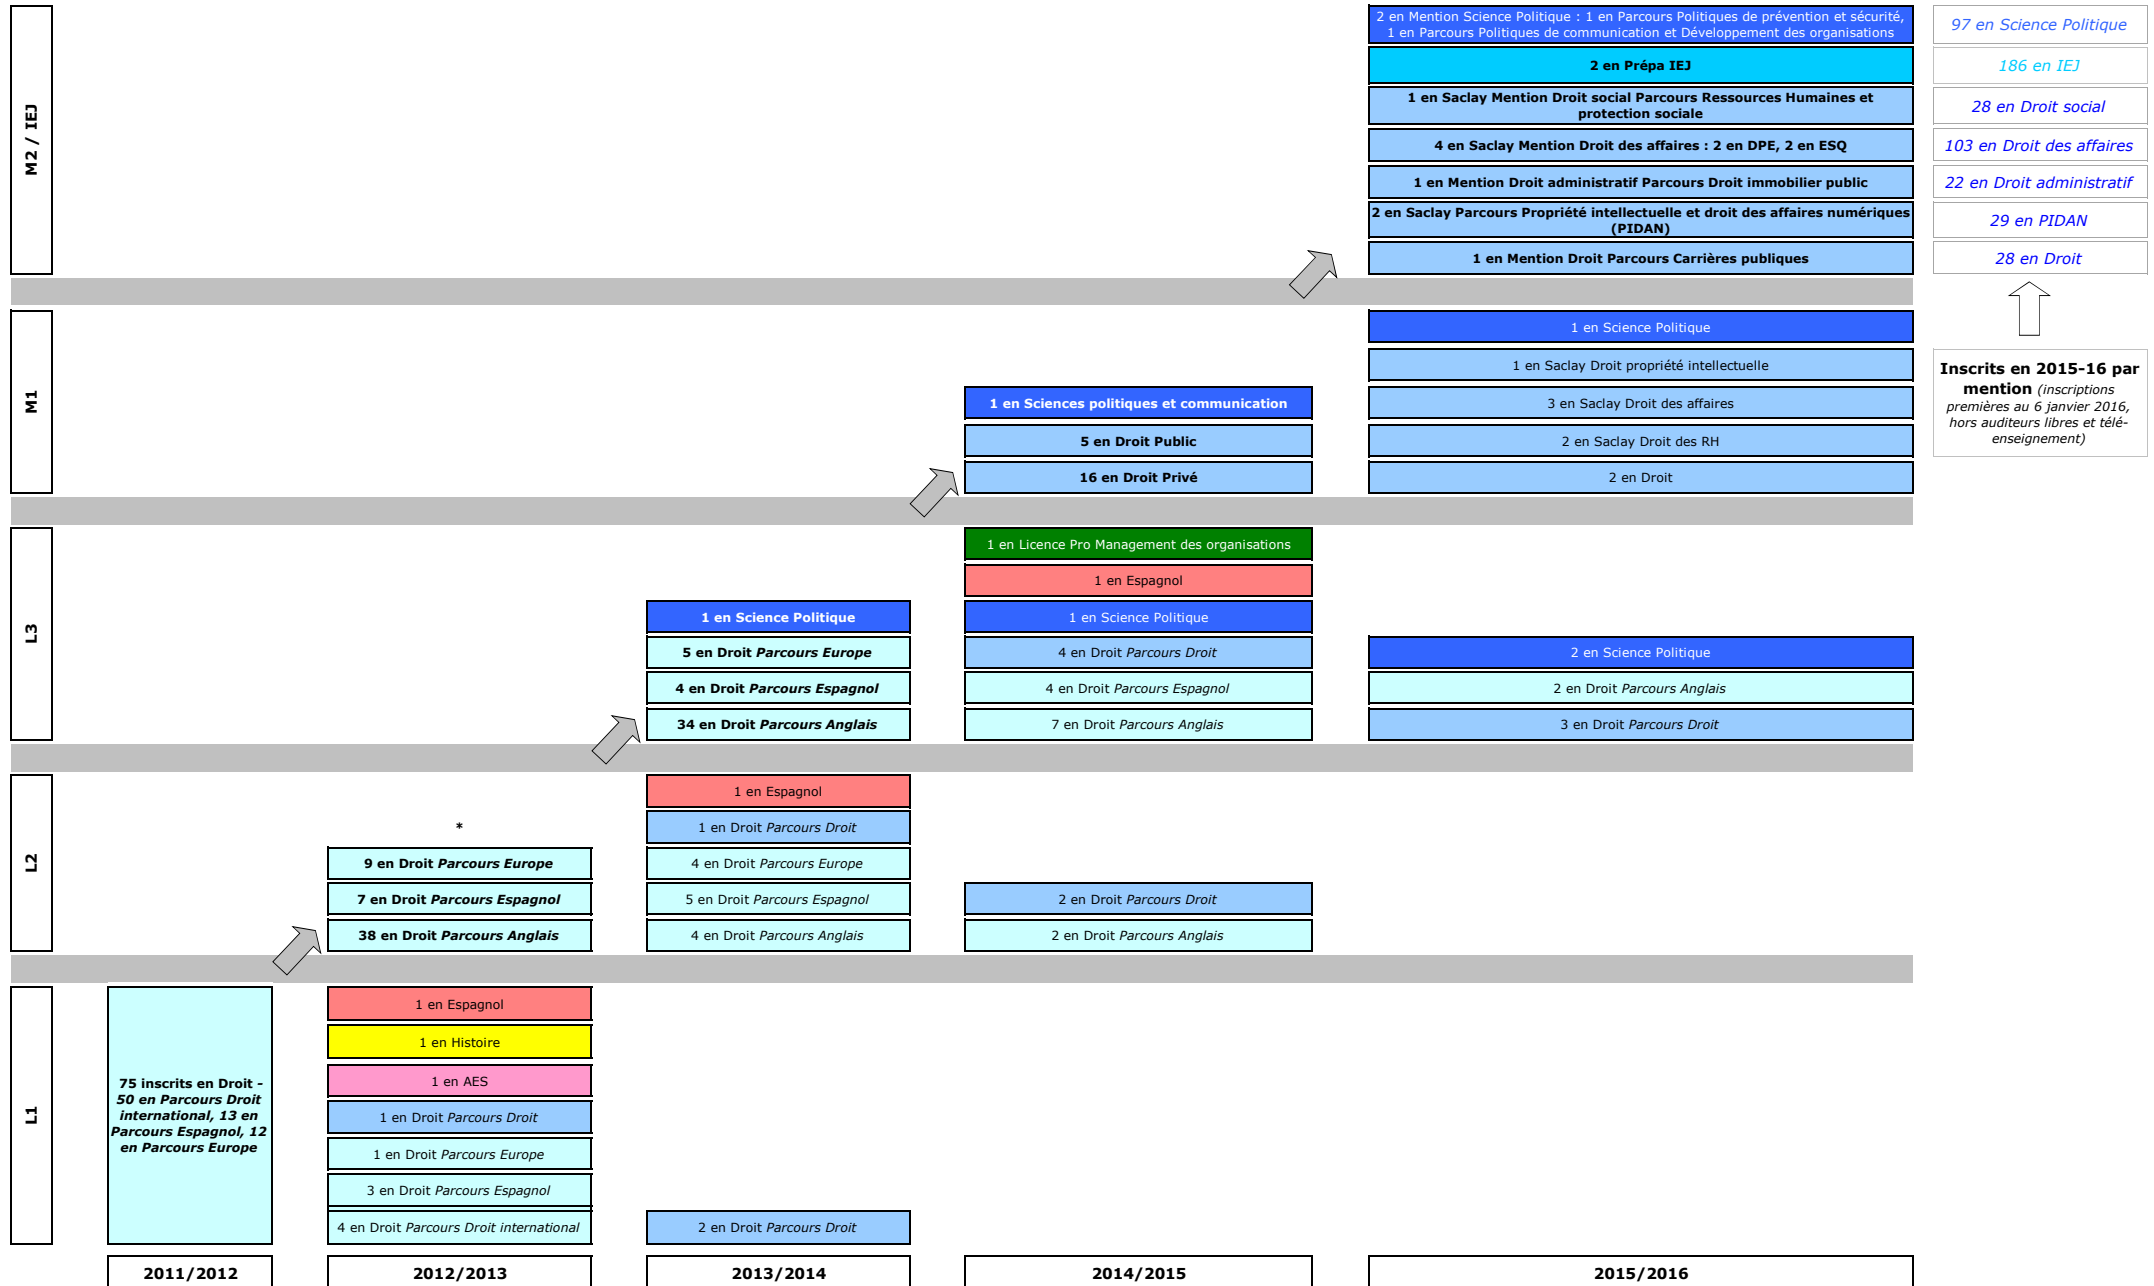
M2 / IEJ

2 en Mention Science Politique : 1 en Parcours Politiques de prévention et sécurité, 1 en Parcours Politiques de communication et Développement des organisations

2 en Prépa IEJ

1 en Saclay Mention Droit social Parcours Ressources Humaines et protection sociale

4 en Saclay Mention Droit des affaires : 2 en DPE, 2 en ESQ

1 en Mention Droit administratif Parcours Droit immobilier public

2 en Saclay Parcours Propriété intellectuelle et droit des affaires numériques (PIDAN)

1 en Mention Droit Parcours Carrières publiques

97 en Science Politique

186 en IEJ

28 en Droit social

103 en Droit des affaires

22 en Droit administratif

29 en PIDAN

28 en Droit

Inscrits en 2015-16 par mention (inscriptions premières au 6 janvier 2016, hors auditeurs libres et télé-enseignement)

M1

1 en Sciences politiques et communication

5 en Droit Public

16 en Droit Privé

1 en Science Politique

1 en Saclay Droit propriété intellectuelle

3 en Saclay Droit des affaires

2 en Saclay Droit des RH

2 en Droit

L3

1 en Science Politique

5 en Droit Parcours Europe

4 en Droit Parcours Espagnol

34 en Droit Parcours Anglais

1 en Licence Pro Management des organisations

1 en Espagnol

1 en Science Politique

4 en Droit Parcours Droit

4 en Droit Parcours Espagnol

7 en Droit Parcours Anglais

2 en Science Politique

2 en Droit Parcours Anglais

3 en Droit Parcours Droit

L2

*

9 en Droit Parcours Europe

7 en Droit Parcours Espagnol

38 en Droit Parcours Anglais

1 en Espagnol

1 en Droit Parcours Droit

4 en Droit Parcours Europe

5 en Droit Parcours Espagnol

4 en Droit Parcours Anglais

2 en Droit Parcours Droit

2 en Droit Parcours Anglais

L1

75 inscrits en Droit - 50 en Parcours Droit international, 13 en Parcours Espagnol, 12 en Parcours Europe

1 en Espagnol

1 en Histoire

1 en AES

1 en Droit Parcours Droit

1 en Droit Parcours Europe

3 en Droit Parcours Espagnol

4 en Droit Parcours Droit international

2 en Droit Parcours Droit

2011/2012

2012/2013

2013/2014

2014/2015

2015/2016